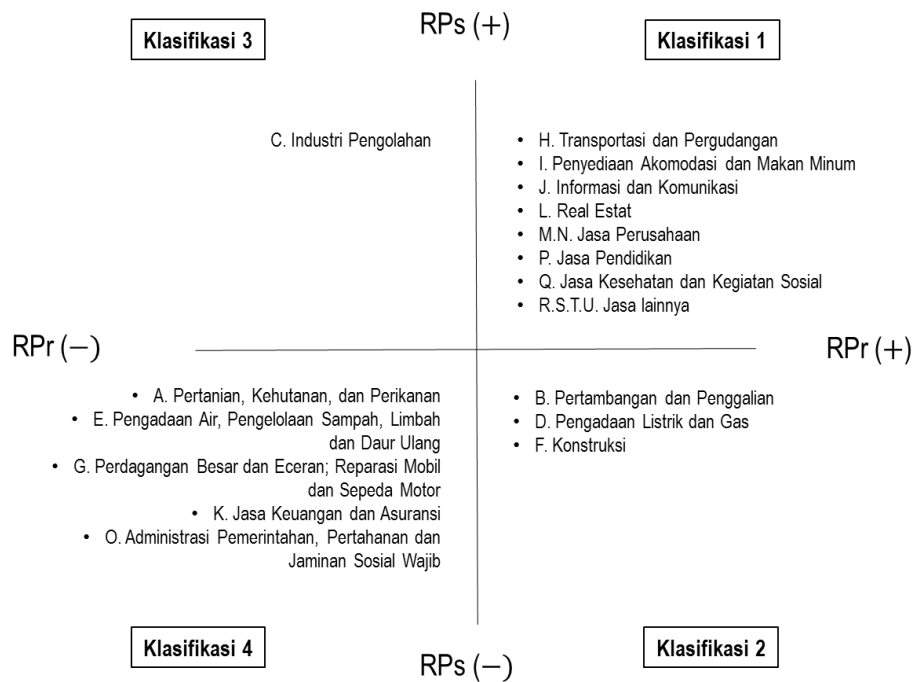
Klasifikasi 3

RPs (+)

Klasifikasi 1

C. Industri Pengolahan

- H. Transportasi dan Pergudangan
- I. Penyediaan Akomodasi dan Makan Minum
- J. Informasi dan Komunikasi
- L. Real Estat
- M.N. Jasa Perusahaan
- P. Jasa Pendidikan
- Q. Jasa Kesehatan dan Kegiatan Sosial
- R.S.T.U. Jasa lainnya

RPr (−)

RPr (+)

- A. Pertanian, Kehutanan, dan Perikanan
- E. Pengadaan Air, Pengelolaan Sampah, Limbah dan Daur Ulang
- G. Perdagangan Besar dan Eceran; Reparasi Mobil dan Sepeda Motor
- K. Jasa Keuangan dan Asuransi
- O. Administrasi Pemerintahan, Pertahanan dan Jaminan Sosial Wajib

- B. Pertambangan dan Penggalian
- D. Pengadaan Listrik dan Gas
- F. Konstruksi

Klasifikasi 4

RPs (−)

Klasifikasi 2